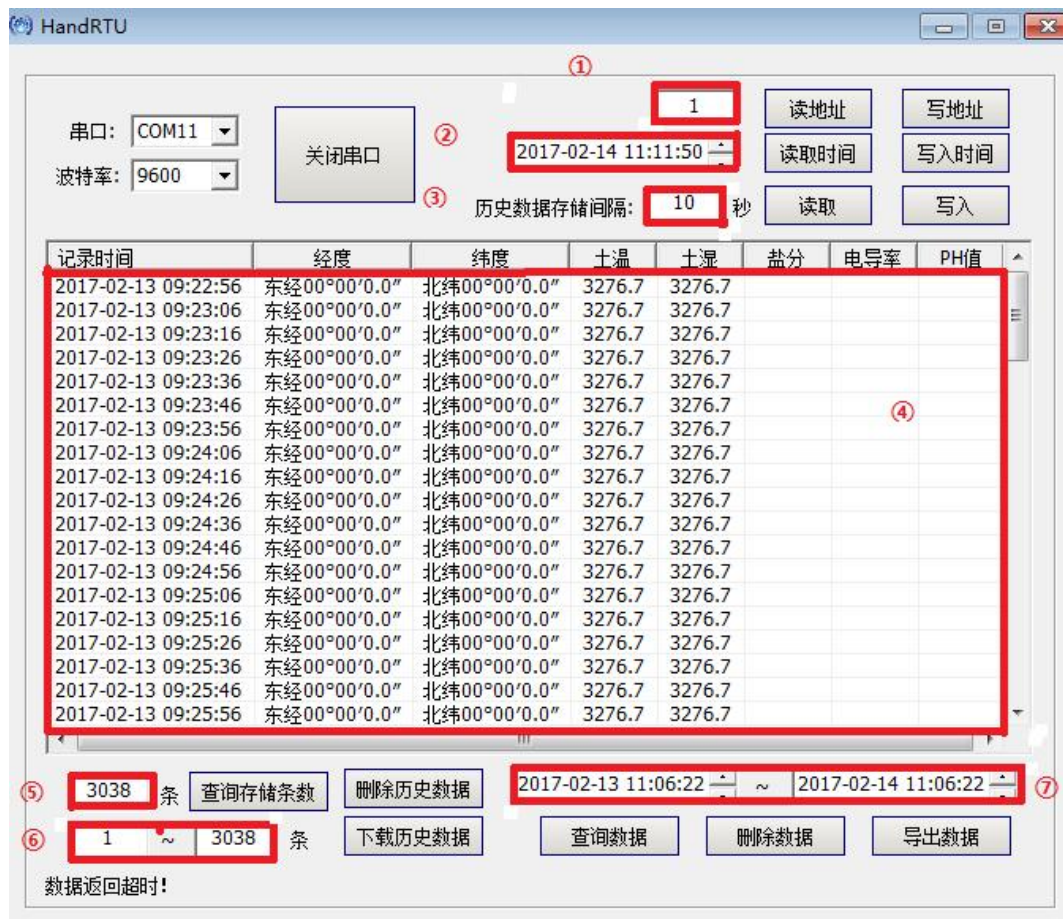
HandRTU

①

串口: COM11
波特率: 9600
关闭串口
②
1
2017-02-14 11:11:50
③
历史数据存储间隔: 10 秒
读地址
写地址
读取时间
写入时间
读取
写入

| 记录时间 | 经度 | 纬度 | 土温 | 土湿 | 盐分 | 电导率 | PH值 |
|---|---|---|---|---|---|---|---|
| 2017-02-13 09:22:56 | 东经00°00′0.0″ | 北纬00°00′0.0″ | 3276.7 | 3276.7 | | | |
| 2017-02-13 09:23:06 | 东经00°00′0.0″ | 北纬00°00′0.0″ | 3276.7 | 3276.7 | | | |
| 2017-02-13 09:23:16 | 东经00°00′0.0″ | 北纬00°00′0.0″ | 3276.7 | 3276.7 | | | |
| 2017-02-13 09:23:26 | 东经00°00′0.0″ | 北纬00°00′0.0″ | 3276.7 | 3276.7 | | | |
| 2017-02-13 09:23:36 | 东经00°00′0.0″ | 北纬00°00′0.0″ | 3276.7 | 3276.7 | | | |
| 2017-02-13 09:23:46 | 东经00°00′0.0″ | 北纬00°00′0.0″ | 3276.7 | 3276.7 | | | |
| 2017-02-13 09:23:56 | 东经00°00′0.0″ | 北纬00°00′0.0″ | 3276.7 | 3276.7 | | | |
| 2017-02-13 09:24:06 | 东经00°00′0.0″ | 北纬00°00′0.0″ | 3276.7 | 3276.7 | | | |
| 2017-02-13 09:24:16 | 东经00°00′0.0″ | 北纬00°00′0.0″ | 3276.7 | 3276.7 | | | |
| 2017-02-13 09:24:26 | 东经00°00′0.0″ | 北纬00°00′0.0″ | 3276.7 | 3276.7 | | | |
| 2017-02-13 09:24:36 | 东经00°00′0.0″ | 北纬00°00′0.0″ | 3276.7 | 3276.7 | | | |
| 2017-02-13 09:24:46 | 东经00°00′0.0″ | 北纬00°00′0.0″ | 3276.7 | 3276.7 | | | |
| 2017-02-13 09:24:56 | 东经00°00′0.0″ | 北纬00°00′0.0″ | 3276.7 | 3276.7 | | | |
| 2017-02-13 09:25:06 | 东经00°00′0.0″ | 北纬00°00′0.0″ | 3276.7 | 3276.7 | | | |
| 2017-02-13 09:25:16 | 东经00°00′0.0″ | 北纬00°00′0.0″ | 3276.7 | 3276.7 | | | |
| 2017-02-13 09:25:26 | 东经00°00′0.0″ | 北纬00°00′0.0″ | 3276.7 | 3276.7 | | | |
| 2017-02-13 09:25:36 | 东经00°00′0.0″ | 北纬00°00′0.0″ | 3276.7 | 3276.7 | | | |
| 2017-02-13 09:25:46 | 东经00°00′0.0″ | 北纬00°00′0.0″ | 3276.7 | 3276.7 | | | |
| 2017-02-13 09:25:56 | 东经00°00′0.0″ | 北纬00°00′0.0″ | 3276.7 | 3276.7 | | | |

④

⑤ 3038 条 查询存储条数
删除历史数据
2017-02-13 11:06:22 ~ 2017-02-14 11:06:22 ⑦
⑥ 1 ~ 3038 条
下载历史数据
查询数据
删除数据
导出数据
数据返回超时!